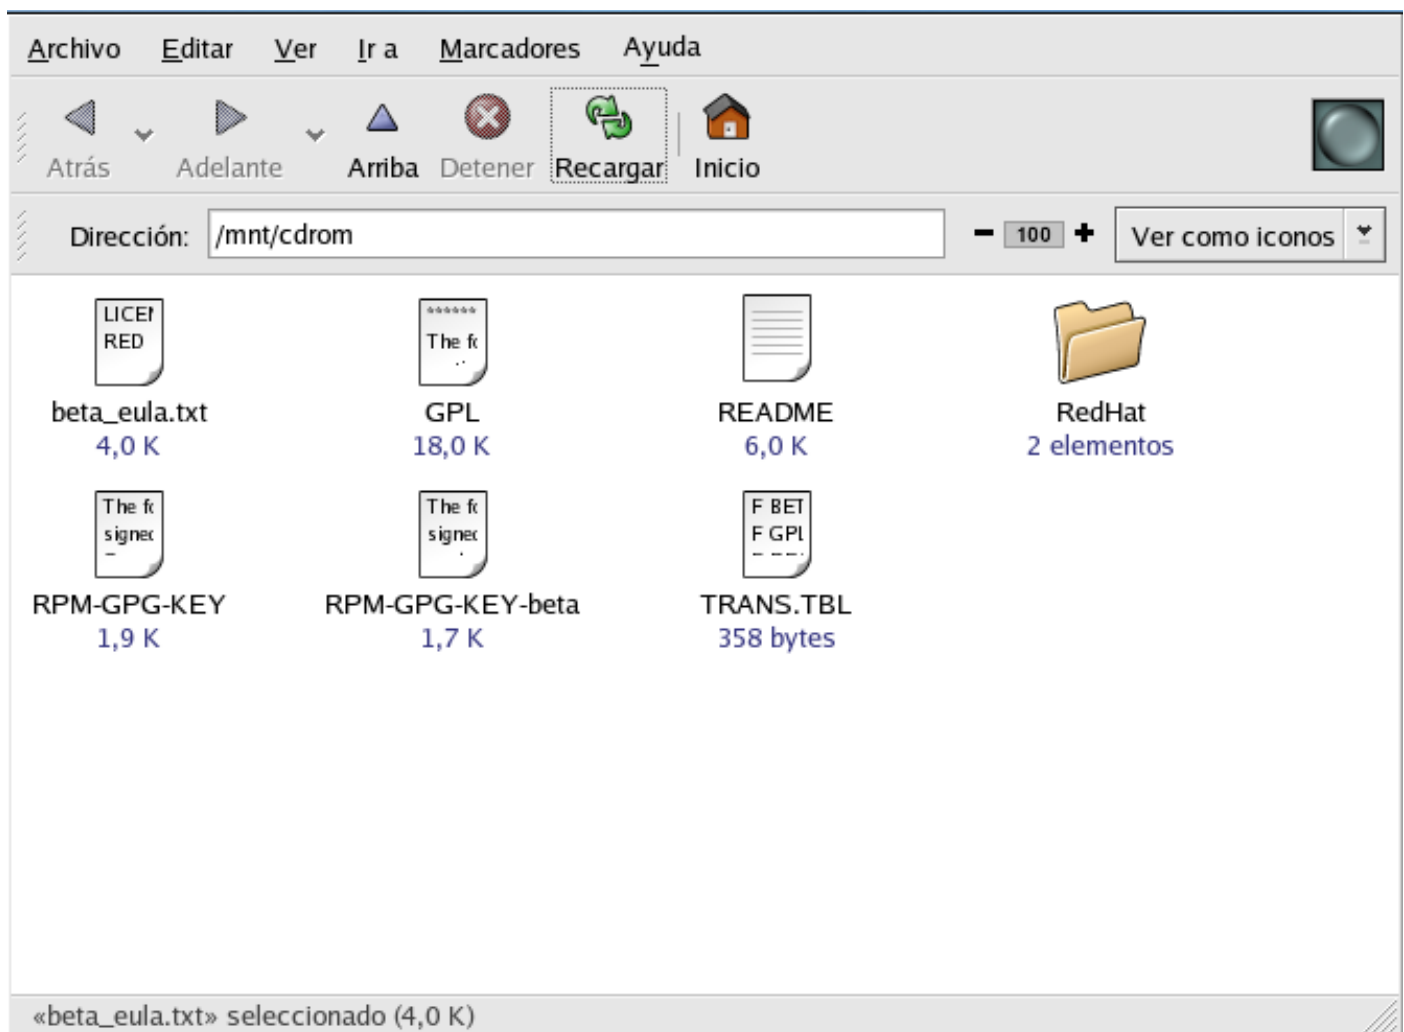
Archivo Editar Ver Ir a Marcadores Ayuda

Atrás Adelante Arriba Detener Recargar Inicio

Dirección: /mnt/cdrom

100

Ver como iconos

LICEI RED
beta_eula.txt
4,0 K

The fo
GPL
18,0 K

README
6,0 K

RedHat
2 elementos

The fo signec
RPM-GPG-KEY
1,9 K

The fo signec
RPM-GPG-KEY-beta
1,7 K

F BET F GPL
TRANS.TBL
358 bytes

«beta_eula.txt» seleccionado (4,0 K)